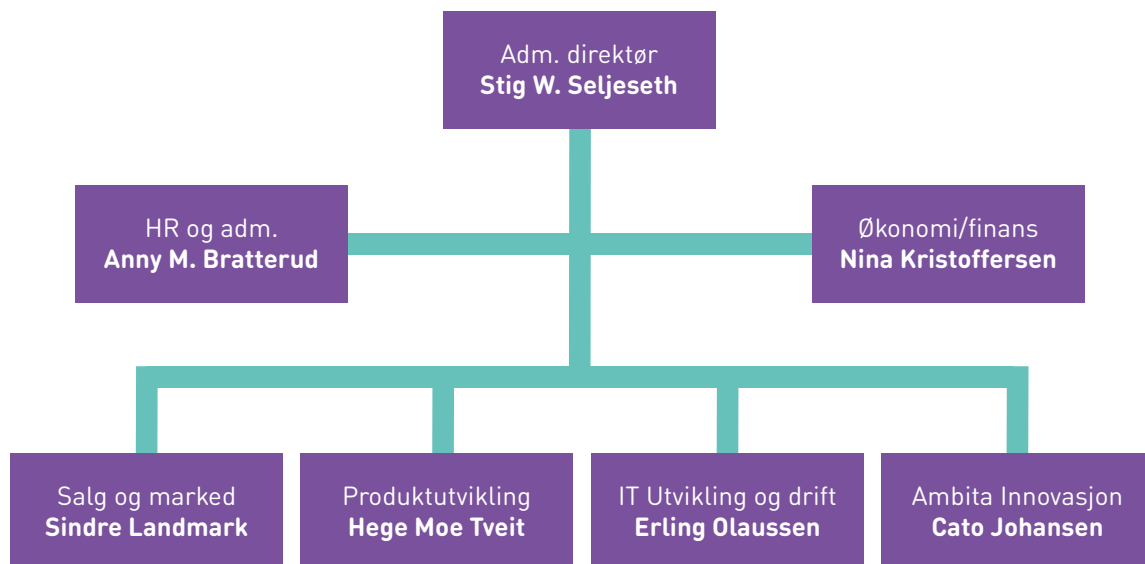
Adm. direktør
**Stig W. Seljeseth**

HR og adm.
**Anny M. Bratterud**

Økonomi/finans
**Nina Kristoffersen**

Salg og marked
**Sindre Landmark**

Produktutvikling
**Hege Moe Tveit**

IT Utvikling og drift
**Erling Olaussen**

Ambita Innovasjon
**Cato Johansen**